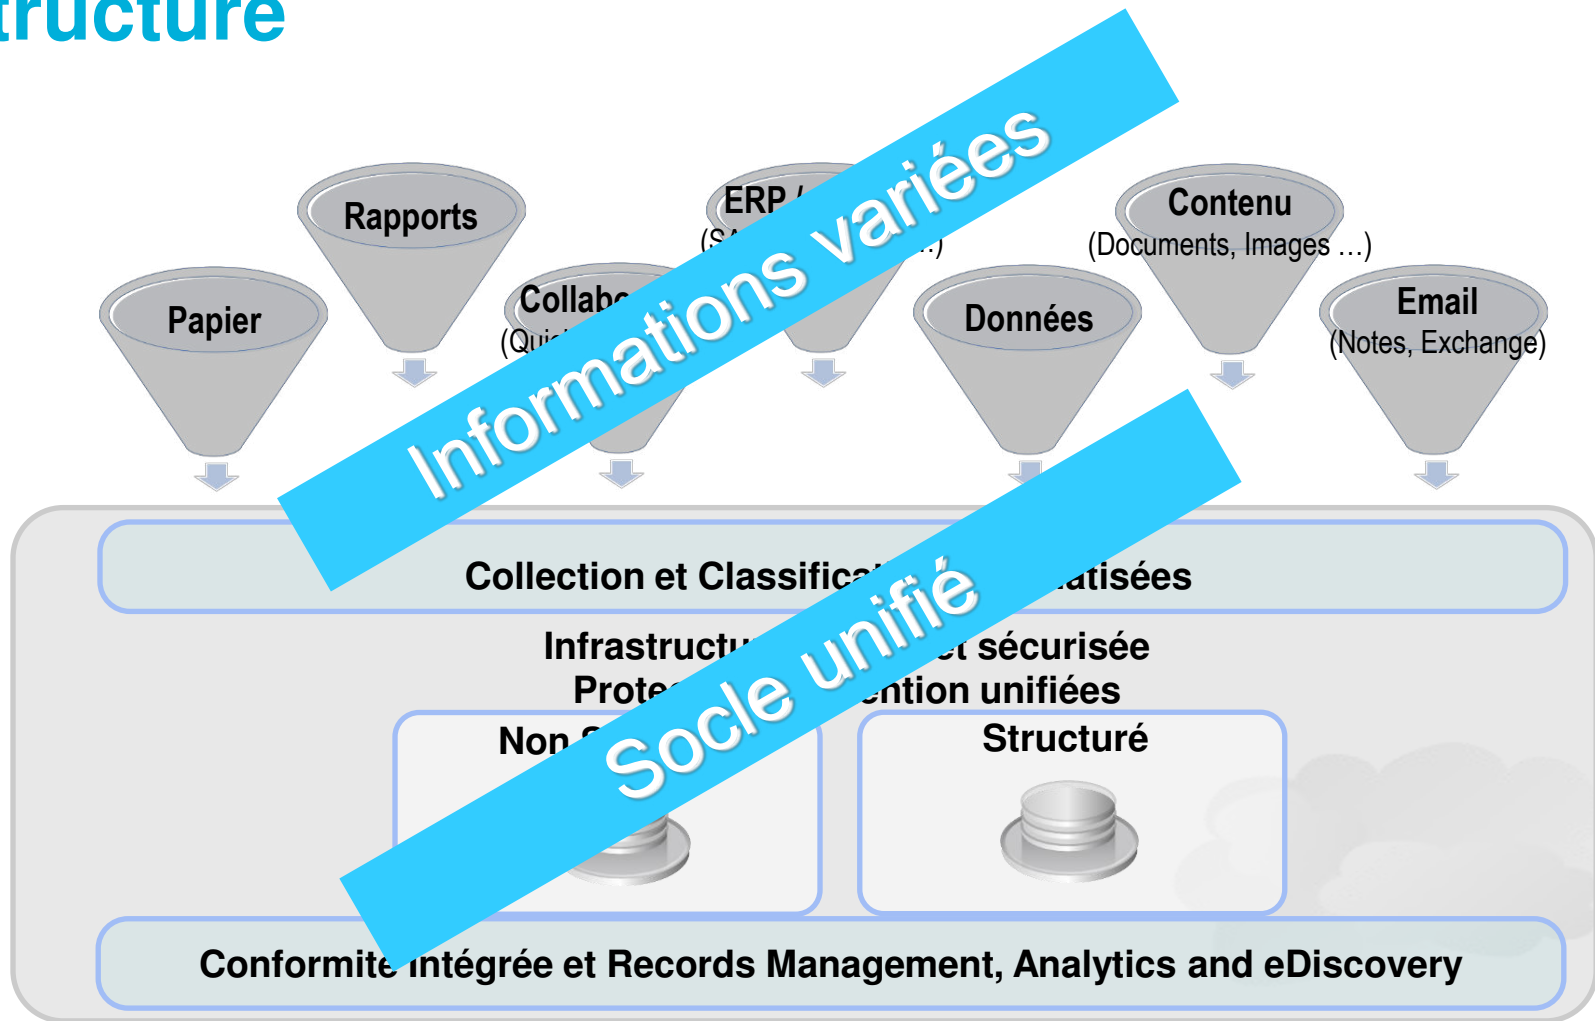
tructure

Rapports

ERP / (SA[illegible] …)

Contenu (Documents, Images …)

Papier

Collab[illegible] (Qui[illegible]

Données

Email (Notes, Exchange)

Informations variées

Collection et Classifica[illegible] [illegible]atisées

Infrastructu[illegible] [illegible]t sécurisée

Prote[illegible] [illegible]ntion unifiées

Non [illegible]

Structuré

Socle unifié

Conformite intégrée et Records Management, Analytics and eDiscovery